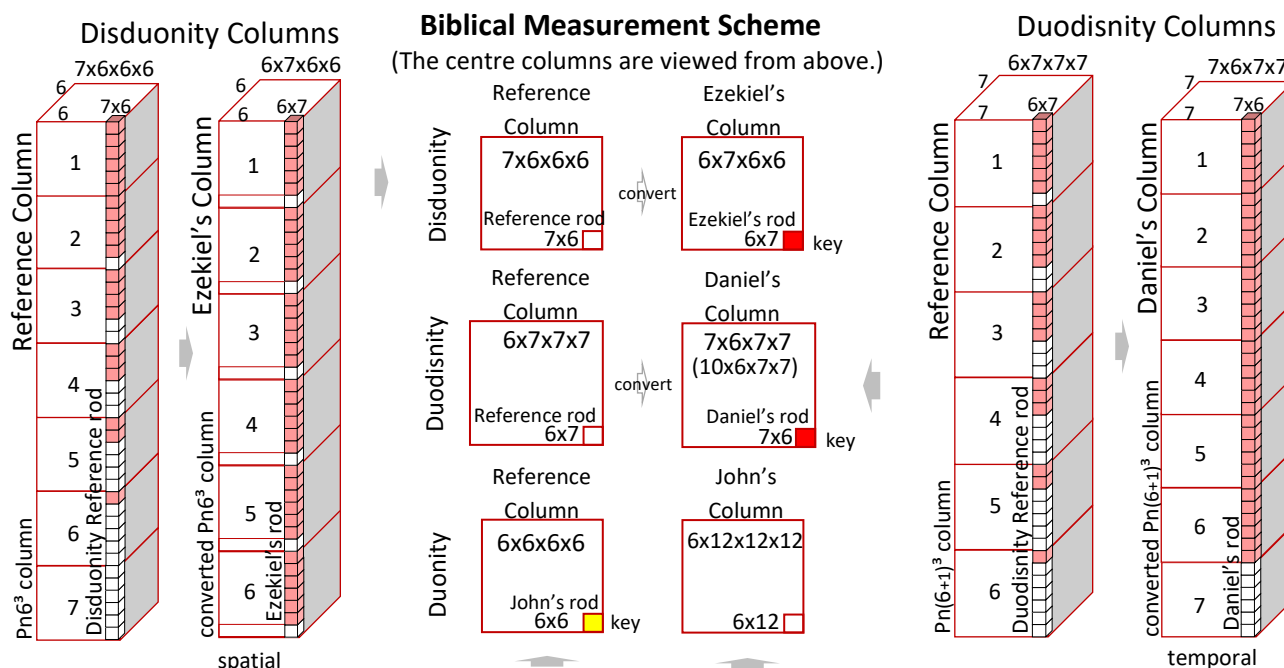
Disduonity Columns

7x6x6x6
6
6
7x6

Reference Column
1
2
3
4
5
6
7
Pn6³ column
Disduonity Reference rod

6x7x6x6
6
6
6x7

Ezekiel's Column
1
2
3
4
5
6
converted Pn6³ column
Ezekiel's rod

spatial

Biblical Measurement Scheme
(The centre columns are viewed from above.)

Disduonity

Reference Column
7x6x6x6
Reference rod
7x6

convert

Ezekiel's Column
6x7x6x6
Ezekiel's rod
6x7
key

Duodisnity

Reference Column
6x7x7x7
Reference rod
6x7

convert

Daniel's Column
7x6x7x7
(10x6x7x7)
Daniel's rod
7x6
key

Duonity

Reference Column
6x6x6x6
John's rod
6x6
key

John's Column
6x12x12x12
6x12

Duodisnity Columns

6x7x7x7
7
7
6x7

Reference Column
1
2
3
4
5
6
Pn(6+1)³ column
Duodisnity Reference rod

7x6x7x7
7
7
7x6

Daniel's Column
1
2
3
4
5
6
7
converted Pn(6+1)³ column
Daniel's rod

temporal